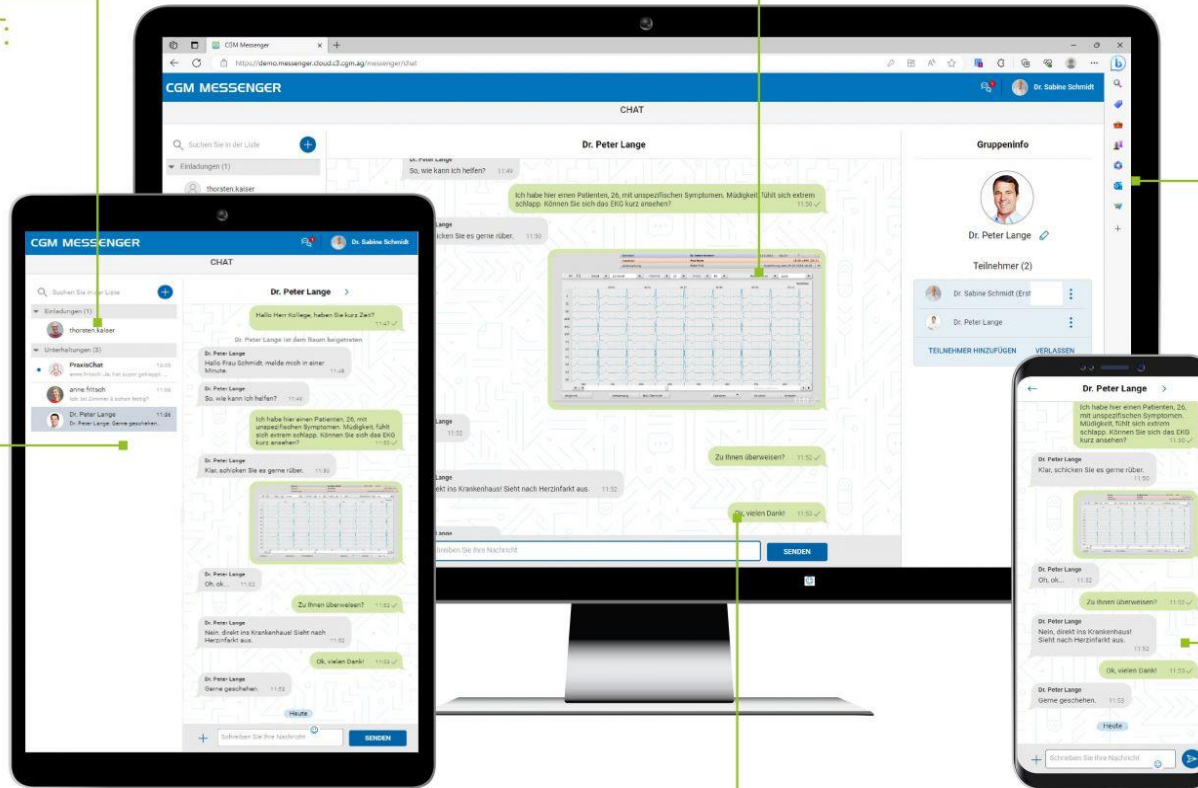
CGM Messenger
https://demo.messenger.cloud.c3.cgm.ag/messenger/chat

CGM MESSENGER
Dr. Sabine Schmidt
CHAT

Suchen Sie in der Liste
Einladungen (1)
thorsten kaiser

Dr. Peter Lange
Dr. Peter Lange
So, wie kann ich helfen? 11:49
Ich habe hier einen Patienten, 26, mit unspezifischen Symptomen. Müdigkeit, fühlt sich extrem schlapp. Können Sie sich das EKG kurz ansehen? 11:50
Lange
icken Sie es gerne rüber. 11:50
Lange
11:52
Zu Ihnen überweisen? 11:52
Lange
ekt ins Krankenhaus! Sieht nach Herzinfarkt aus. 11:52
Ok, vielen Dank! 11:53
chreiben Sie Ihre Nachricht
SENDEN

Gruppeninfo
Dr. Peter Lange
Teilnehmer (2)
Dr. Sabine Schmidt (Erst
Dr. Peter Lange
TEILNEHMER HINZUFÜGEN
VERLASSEN

CGM MESSENGER
Dr. Sabine Schmidt
CHAT
Suchen Sie in der Liste
Einladungen (1)
thorsten kaiser
Unterhaltungen (3)
PraxisChat 13:05
anne fritsch 11:56
Dr. Peter Lange 11:46
Dr. Peter Lange: Gerne geschehen.

Dr. Peter Lange
Hallo Herr Kollege, haben Sie kurz Zeit? 11:47
Dr. Peter Lange ist dem Raum beigetreten
Dr. Peter Lange
Hallo Frau Schmidt, melde mich in einer Minute. 11:48
Dr. Peter Lange
So, wie kann ich helfen? 11:49
Ich habe hier einen Patienten, 26, mit unspezifischen Symptomen. Müdigkeit, fühlt sich extrem schlapp. Können Sie sich das EKG kurz ansehen? 11:50
Dr. Peter Lange
Klar, schicken Sie es gerne rüber. 11:50
Dr. Peter Lange
Oh, ok... 11:52
Zu Ihnen überweisen? 11:52
Dr. Peter Lange
Nein, direkt ins Krankenhaus! Sieht nach Herzinfarkt aus. 11:52
Ok, vielen Dank! 11:53
Dr. Peter Lange
Gerne geschehen. 11:53
Heute
Schreiben Sie Ihre Nachricht
SENDEN

Dr. Peter Lange
Ich habe hier einen Patienten, 26, mit unspezifischen Symptomen. Müdigkeit, fühlt sich extrem schlapp. Können Sie sich das EKG kurz ansehen? 11:50
Dr. Peter Lange
Klar, schicken Sie es gerne rüber. 11:50
Dr. Peter Lange
Oh, ok... 11:52
Zu Ihnen überweisen? 11:52
Dr. Peter Lange
Nein, direkt ins Krankenhaus! Sieht nach Herzinfarkt aus. 11:52
Ok, vielen Dank! 11:53
Dr. Peter Lange
Gerne geschehen. 11:53
Heute
Schreiben Sie Ihre Nachricht